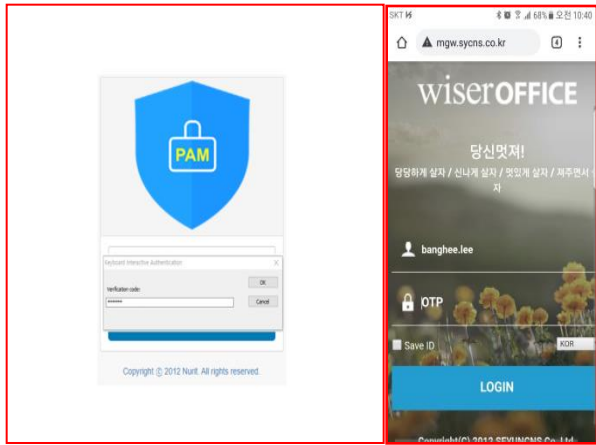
PAM

Keyboard Interactive Authentication

Verification code:

*******

OK

Cancel

Copyright ⓒ 2012 Nurit. All rights reserved.

SKT

68% 오전 10:40

mgw.sycns.co.kr

4

wiserOFFICE

당신멋져!

당당하게 살자 / 신나게 살자 / 멋있게 살자 / 져주면서 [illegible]자

banghee.lee

OTP

Save ID

KOR

LOGIN

Copyright(C) 2012 SEYUNCNS Co.,Ltd.